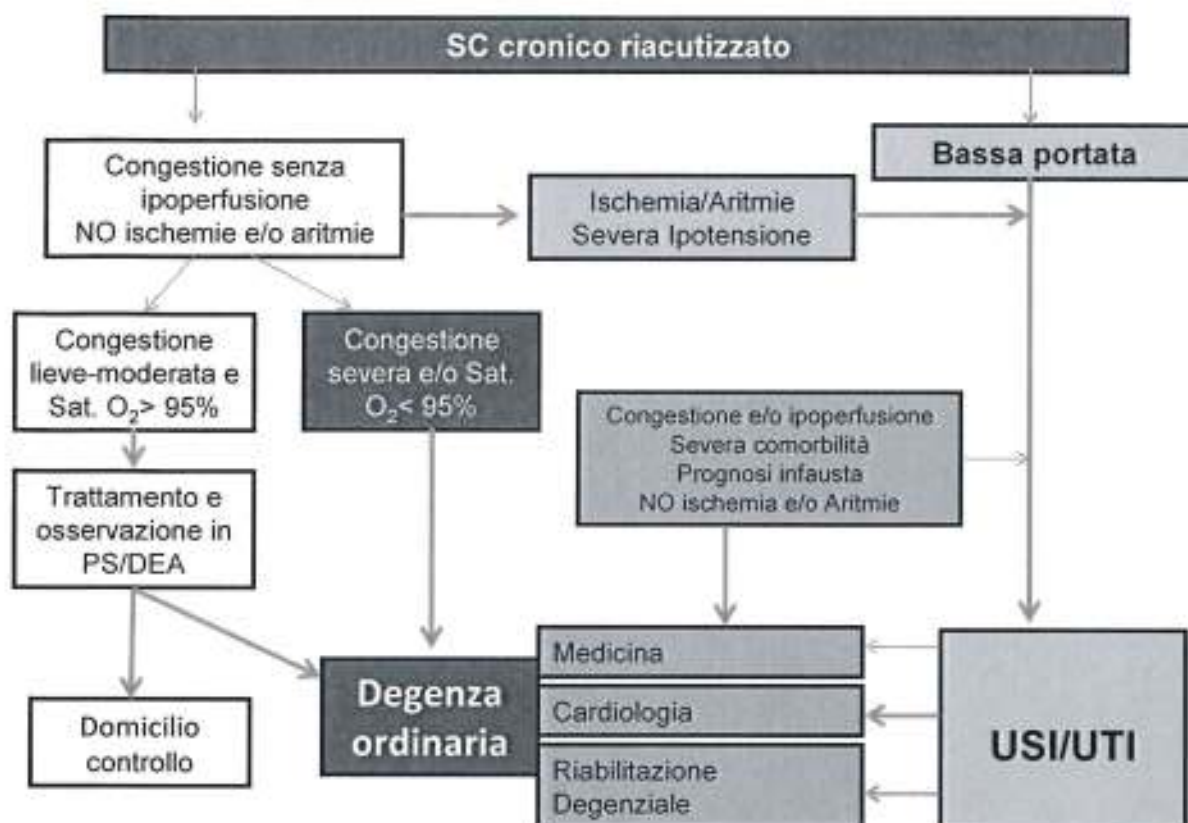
SC cronico riacutizzato

Congestione senza ipoperfusione NO ischemie e/o aritmie

Ischemia/Aritmie Severa Ipotensione

Bassa portata

Congestione lieve-moderata e Sat. $O_2$> 95%

Congestione severa e/o Sat. $O_2$< 95%

Congestione e/o ipoperfusione Severa comorbilità Prognosi infausta NO ischemia e/o Aritmie

Trattamento e osservazione in PS/DEA

Domicilio controllo

Degenza ordinaria

Medicina

Cardiologia

Riabilitazione Degenziale

USI/UTI